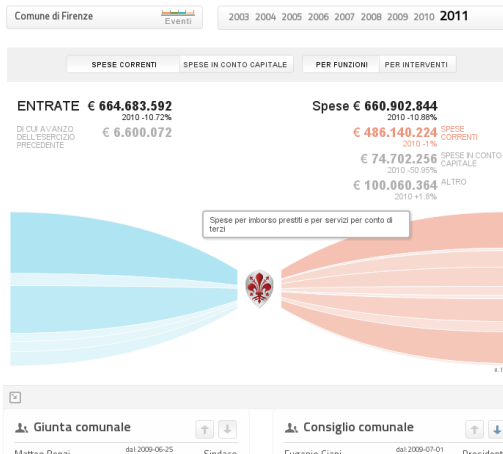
Comune di Firenze

Eventi

2003 2004 2005 2006 2007 2008 2009 2010 2011

SPESE CORRENTI | SPESE IN CONTO CAPITALE | PER FUNZIONI | PER INTERVENTI

ENTRATE € 664.683.592
2010 -10.72%

DI CUI AVANZO DELL'ESERCIZIO PRECEDENTE € 6.600.072

Spese € 660.902.844
2010 -10.88%

€ 486.140.224 SPESE CORRENTI
2010 -1%

€ 74.702.256 SPESE IN CONTO CAPITALE
2010 -50.95%

€ 100.060.364 ALTRO
2010 +1.8%

Spese per imborso prestiti e per servizi per conto di terzi

Giunta comunale

dal 2009-06-25

Matteo Renzi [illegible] Sindaco

Consiglio comunale

dal 2009-07-01

Eugenio Giani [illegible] Presidente